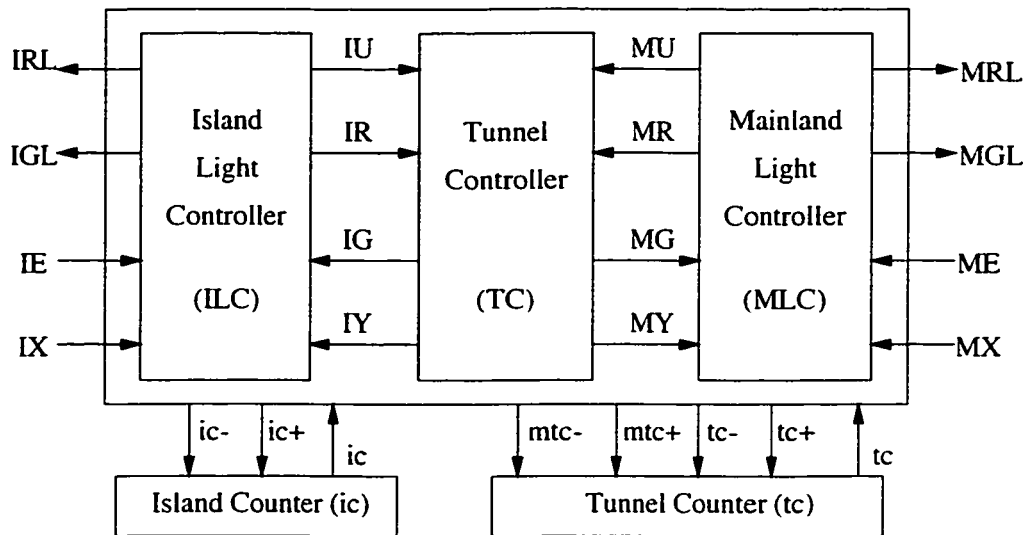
IRL
IGL
IE
IX

Island Light Controller (ILC)

IU
IR
IG
IY

Tunnel Controller (TC)

MU
MR
MG
MY

Mainland Light Controller (MLC)

MRL
MGL
ME
MX

ic-
ic+
ic
mtc-
mtc+
tc-
tc+
tc

Island Counter (ic)
Tunnel Counter (tc)